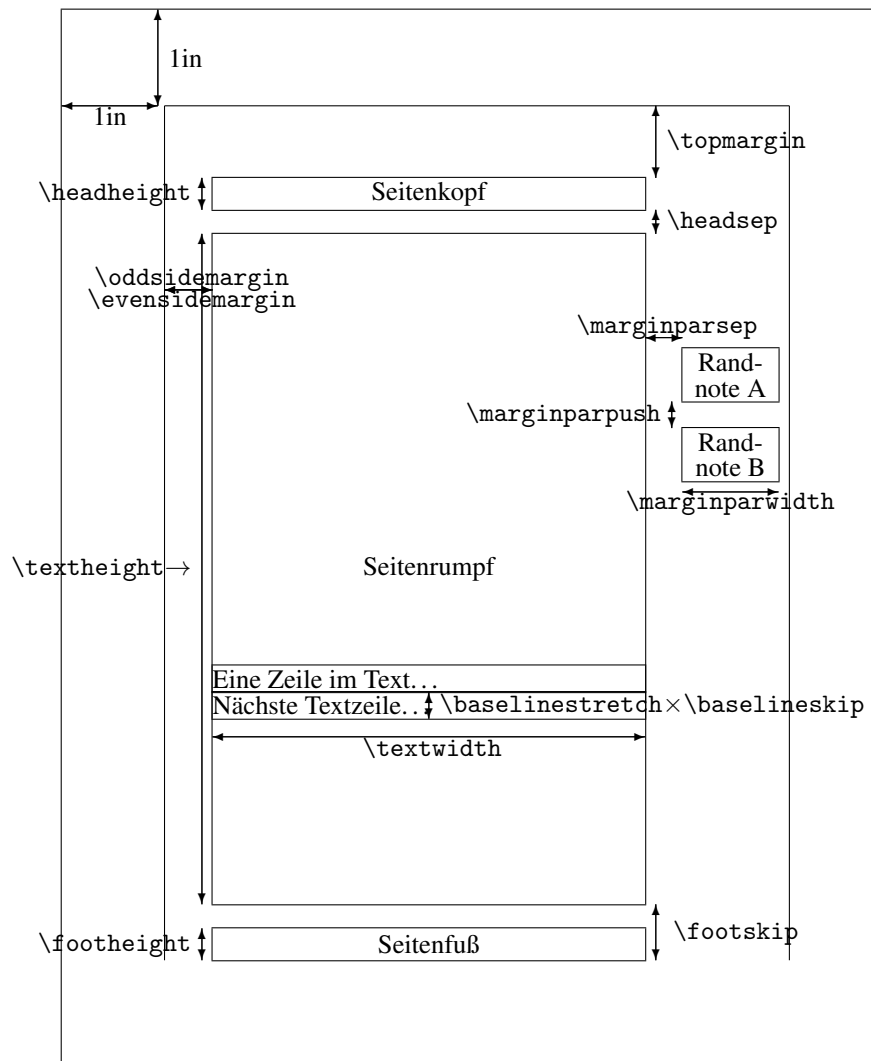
1in

1in

\topmargin

\headheight

Seitenkopf

\headsep

\oddsidemargin
\evensidemargin

\marginparsep

Rand-
note A

\marginparpush

Rand-
note B

\marginparwidth

\textheight$\rightarrow$

Seitenrumpf

Eine Zeile im Text…

Nächste Textzeile…

\baselinestretch$\times$\baselineskip

\textwidth

\footskip

\footheight

Seitenfuß